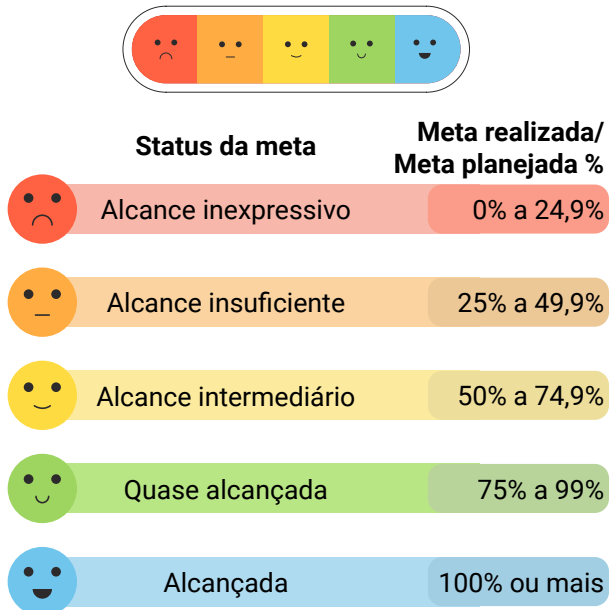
| Status da meta | Meta realizada/ Meta planejada % |
|---|---|
| Alcance inexpressivo | 0% a 24,9% |
| Alcance insuficiente | 25% a 49,9% |
| Alcance intermediário | 50% a 74,9% |
| Quase alcançada | 75% a 99% |
| Alcançada | 100% ou mais |